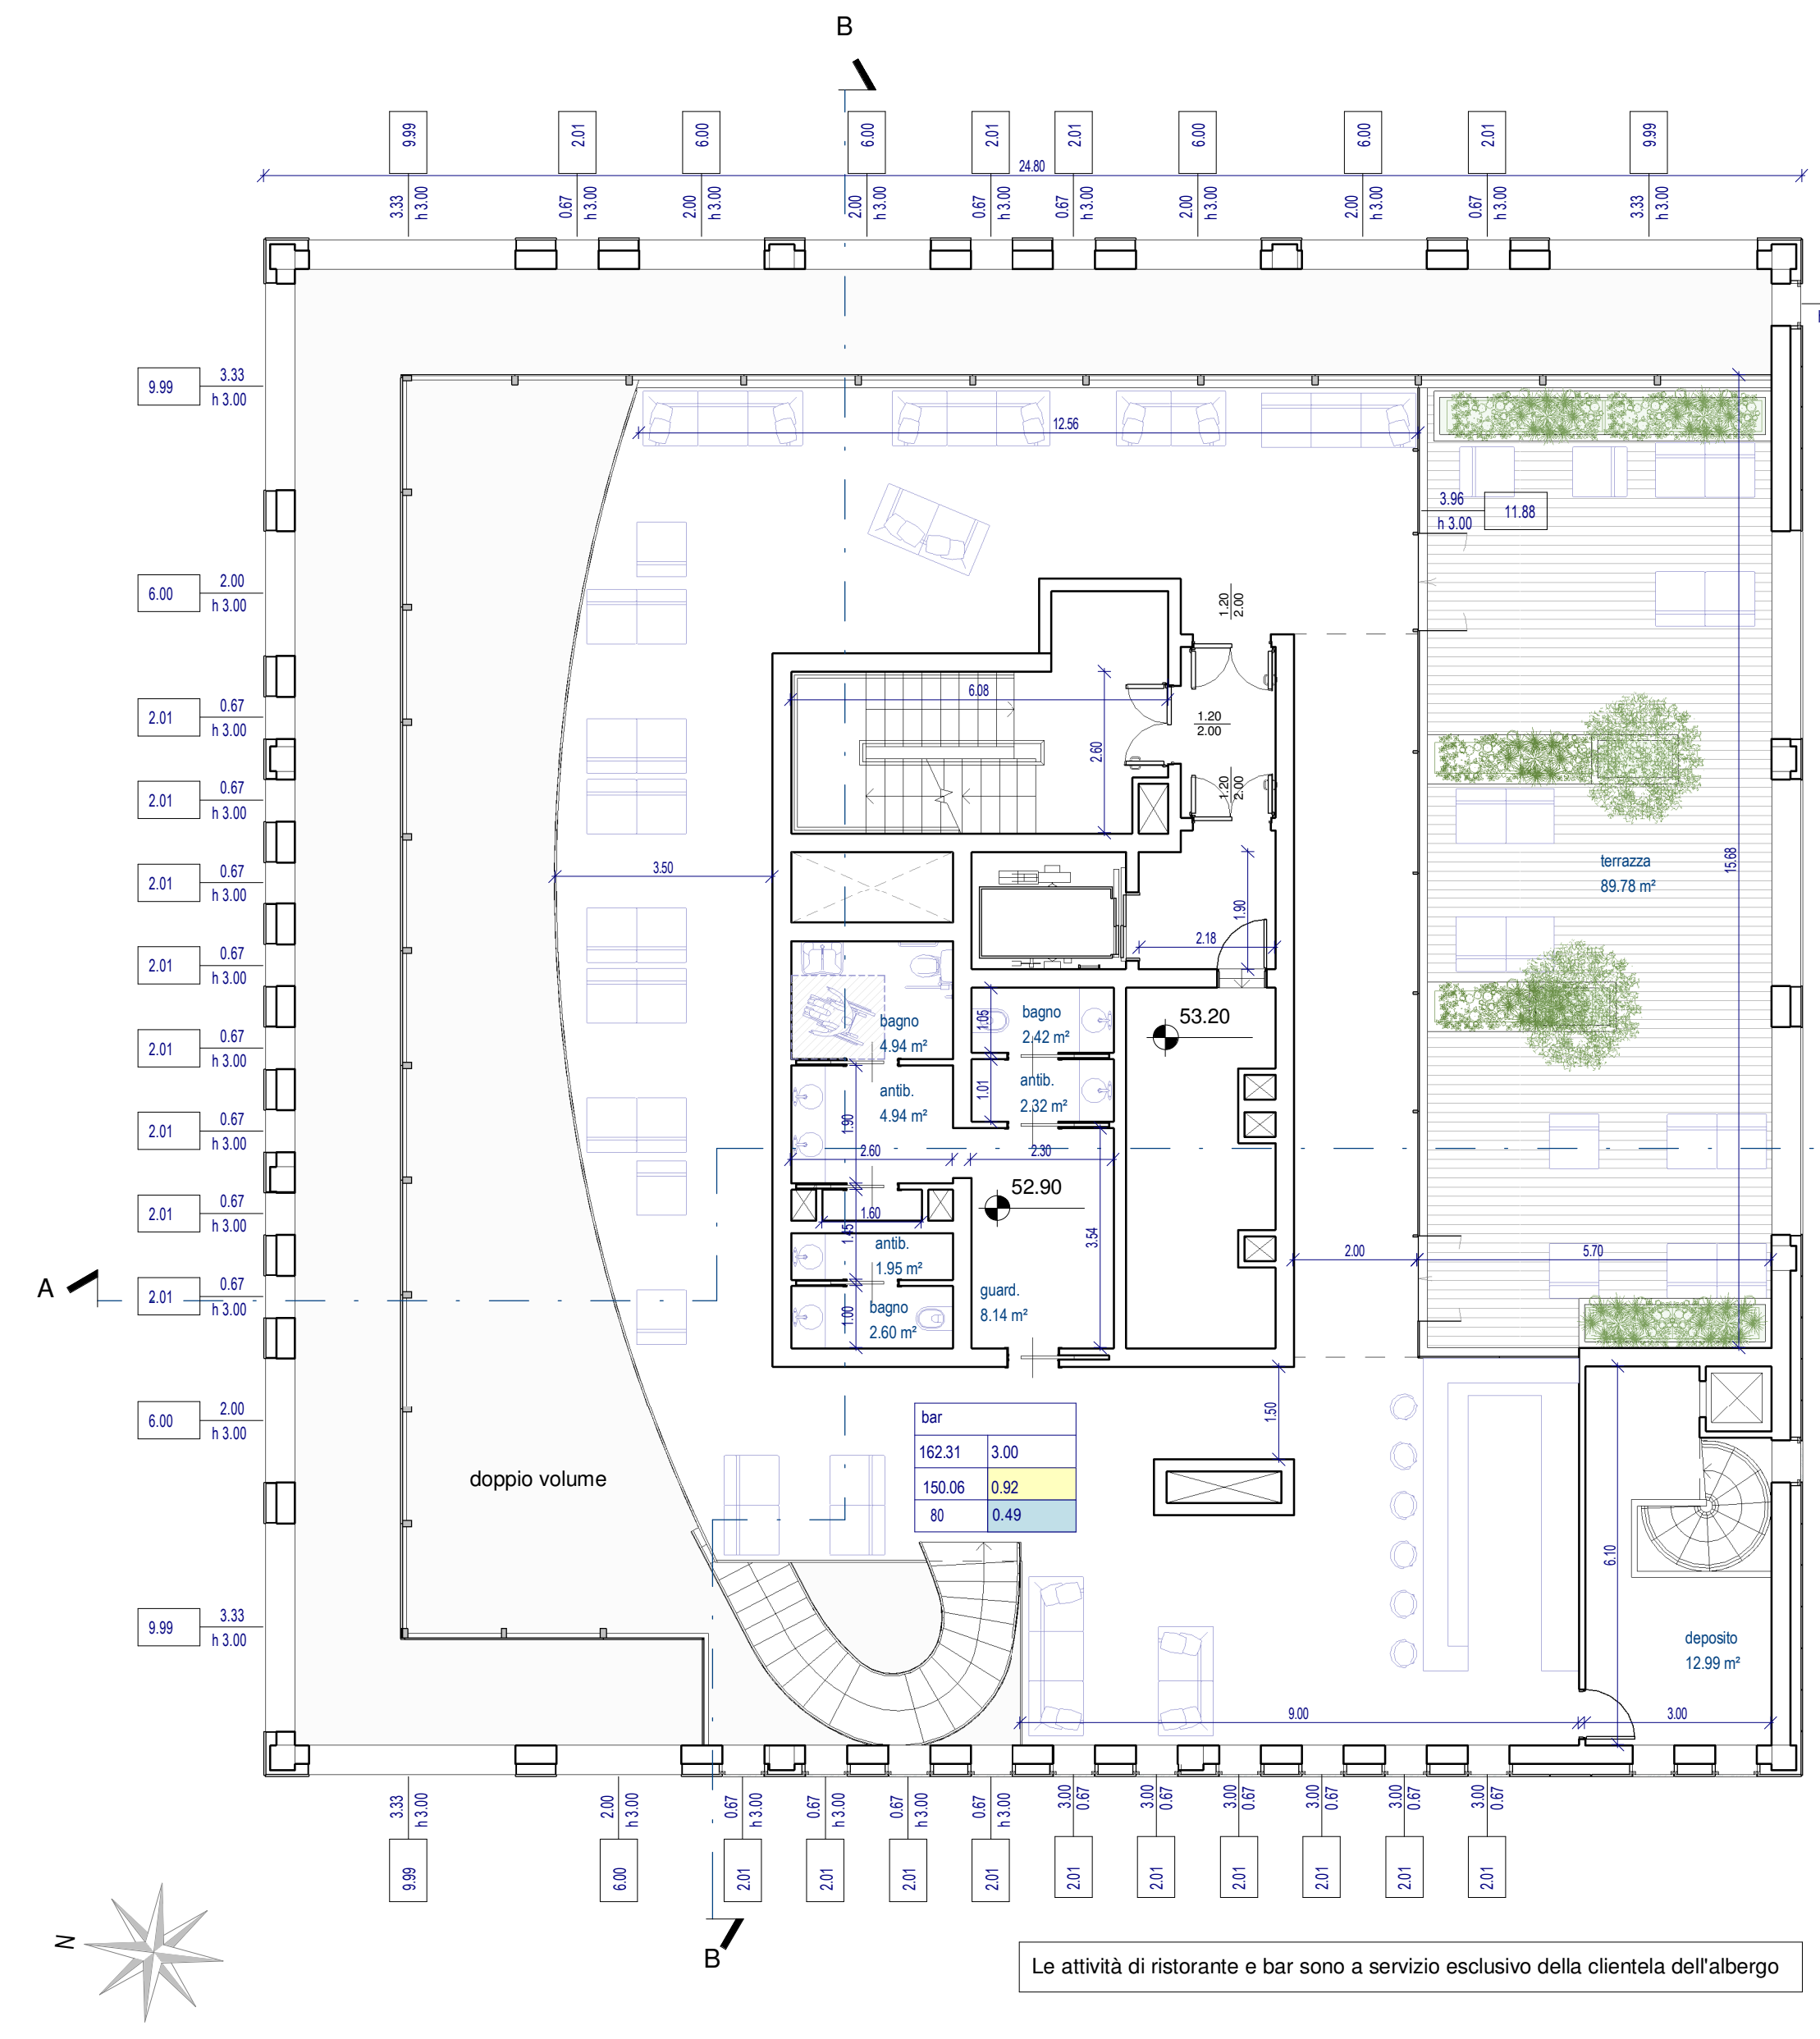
B

9.99 2.01 6.00 6.00 2.01 2.01 6.00 6.00 2.01 9.99

24.80

3.33 h 3.00 0.67 h 3.00 2.00 h 3.00 2.00 h 3.00 0.67 h 3.00 0.67 h 3.00 2.00 h 3.00 2.00 h 3.00 0.67 h 3.00 3.33 h 3.00

9.99 3.33 h 3.00
6.00 2.00 h 3.00
2.01 0.67 h 3.00
2.01 0.67 h 3.00
2.01 0.67 h 3.00
2.01 0.67 h 3.00
2.01 0.67 h 3.00
2.01 0.67 h 3.00
2.01 0.67 h 3.00
2.01 0.67 h 3.00
6.00 2.00 h 3.00
9.99 3.33 h 3.00

12.56

3.96 h 3.00 11.88

1.20 2.00

6.08

1.20 2.00

2.60

1.20 2.00

3.50

terrazza
89.78 m²

15.68

1.90

2.18

bagno
4.94 m²

1.05

bagno
2.42 m²

53.20

antib.
4.94 m²

1.01

antib.
2.32 m²

1.90

2.60

2.30

52.90

1.60

1.45

antib.
1.95 m²

3.54

2.00

5.70

A

1.00

bagno
2.60 m²

guard.
8.14 m²

1.50

| bar | |
|---|---|
| 162.31 | 3.00 |
| 150.06 | 0.92 |
| 80 | 0.49 |

doppio volume

6.10

deposito
12.99 m²

9.00

3.00

3.33 h 3.00 2.00 h 3.00 0.67 h 3.00 0.67 h 3.00 0.67 h 3.00 0.67 h 3.00 3.00 0.67 3.00 0.67 3.00 0.67 3.00 0.67 3.00 0.67 3.00 0.67

9.99 6.00 2.01 2.01 2.01 2.01 2.01 2.01 2.01 2.01 2.01 2.01

N

B

Le attività di ristorante e bar sono a servizio esclusivo della clientela dell'albergo